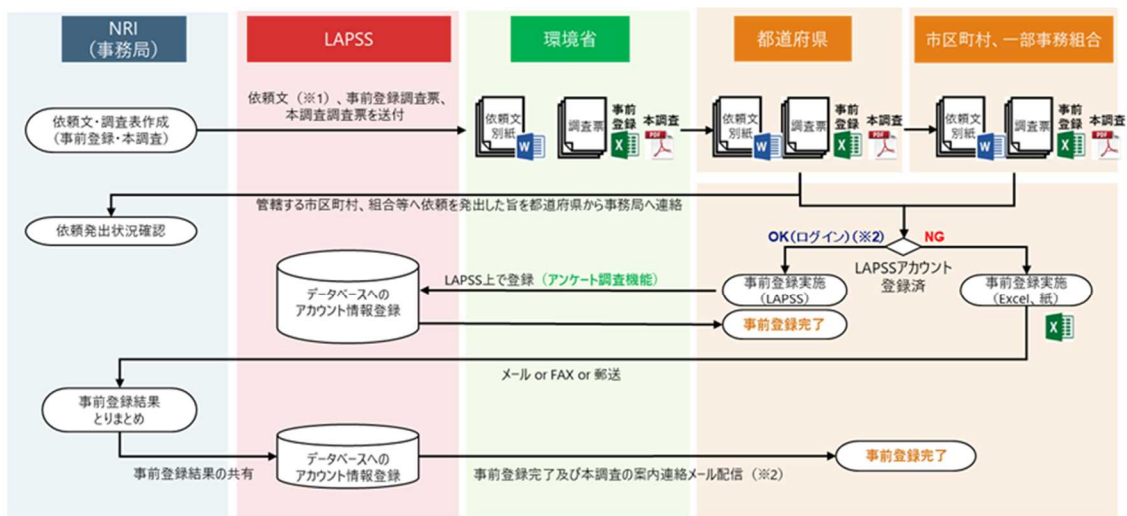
NRI
（事務局）

LAPSS

環境省

都道府県

市区町村、一部事務組合

依頼文・調査表作成
（事前登録・本調査）

依頼文（※1）、事前登録調査票、本調査調査票を送付

依頼文
別紙

調査票

事前登録

本調査

依頼文
別紙

調査票

事前登録

本調査

依頼文
別紙

調査票

事前登録

本調査

管轄する市区町村、組合等へ依頼を発出した旨を都道府県から事務局へ連絡

依頼発出状況確認

OK（ログイン）（※2）

NG

LAPSSアカウント
登録済

データベースへの
アカウント情報登録

LAPSS上で登録（アンケート調査機能）

事前登録実施
（LAPSS）

事前登録実施
（Excel、紙）

事前登録完了

メール or FAX or 郵送

事前登録結果
とりまとめ

事前登録結果の共有

データベースへの
アカウント情報登録

事前登録完了及び本調査の案内連絡メール配信（※2）

事前登録完了